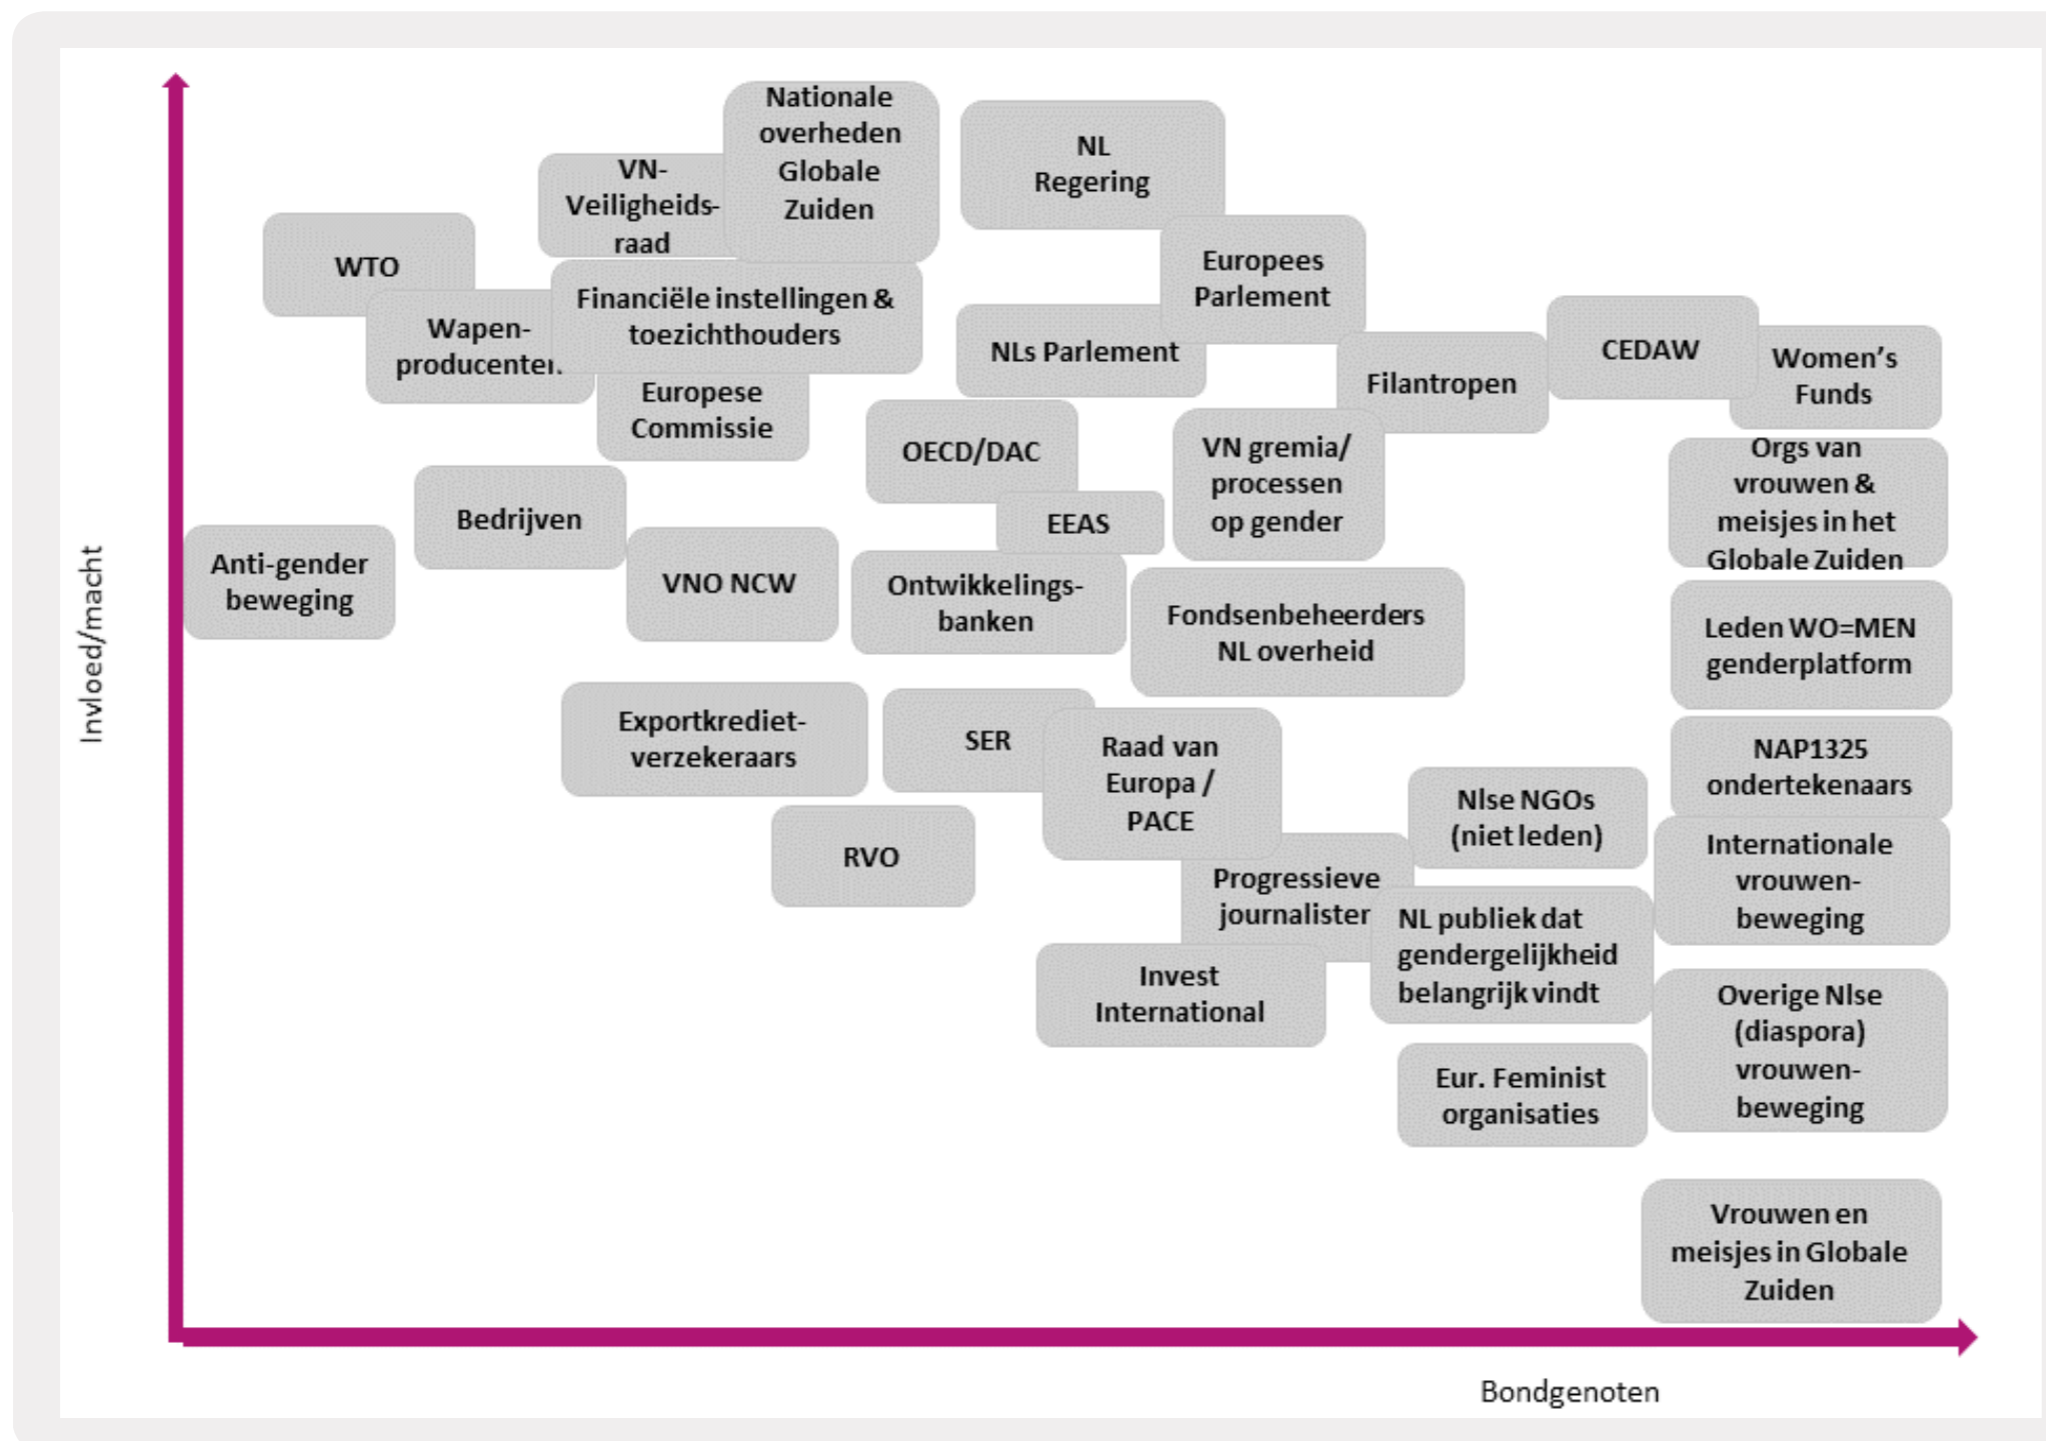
Nationale overheden Globale Zuiden

NL Regering

VN-Veiligheidsraad

WTO

Europees Parlement

Financiële instellingen & toezichthouders

Wapenproducenten

NLs Parlement

Filantropen

CEDAW

Women's Funds

Europese Commissie

OECD/DAC

VN gremia/ processen op gender

Orgs van vrouwen & meisjes in het Globale Zuiden

Bedrijven

EEAS

Anti-gender beweging

VNO NCW

Ontwikkelingsbanken

Fondsenbeheerders NL overheid

Leden WO=MEN genderplatform

Exportkredietverzekeraars

SER

Raad van Europa / PACE

NAP1325 ondertekenaars

Nlse NGOs (niet leden)

RVO

Internationale vrouwenbeweging

Progressieve journalisten

NL publiek dat gendergelijkheid belangrijk vindt

Invest International

Overige Nlse (diaspora) vrouwenbeweging

Eur. Feminist organisaties

Vrouwen en meisjes in Globale Zuiden

Invloed/macht

Bondgenoten